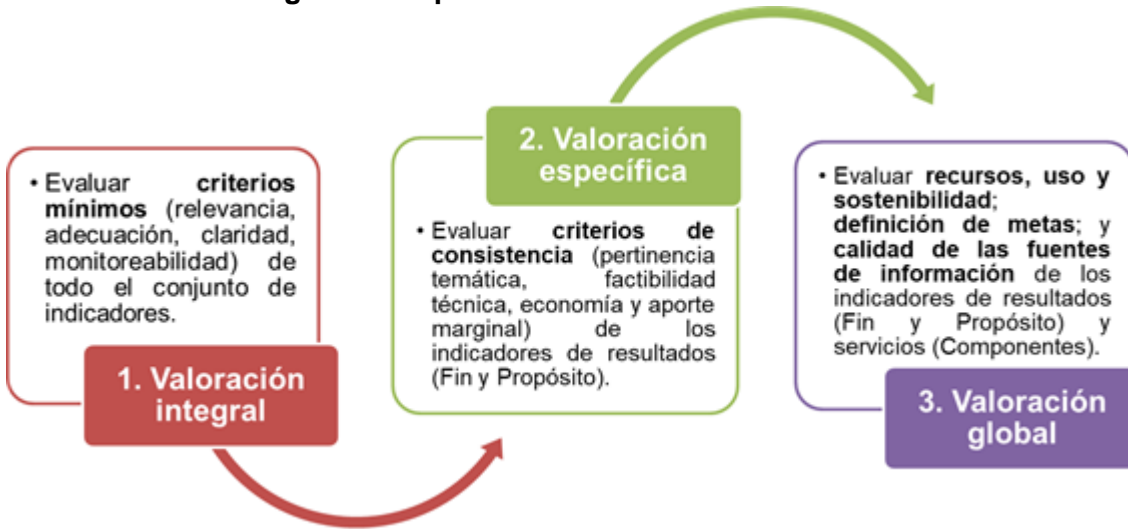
• Evaluar **criterios mínimos** (relevancia, adecuación, claridad, monitoreabilidad) de todo el conjunto de indicadores.

1. Valoración integral

2. Valoración específica

• Evaluar **criterios de consistencia** (pertinencia temática, factibilidad técnica, economía y aporte marginal) de los indicadores de resultados (Fin y Propósito).

• Evaluar **recursos, uso y sostenibilidad**; **definición de metas**; y **calidad de las fuentes de información** de los indicadores de resultados (Fin y Propósito) y servicios (Componentes).

3. Valoración global